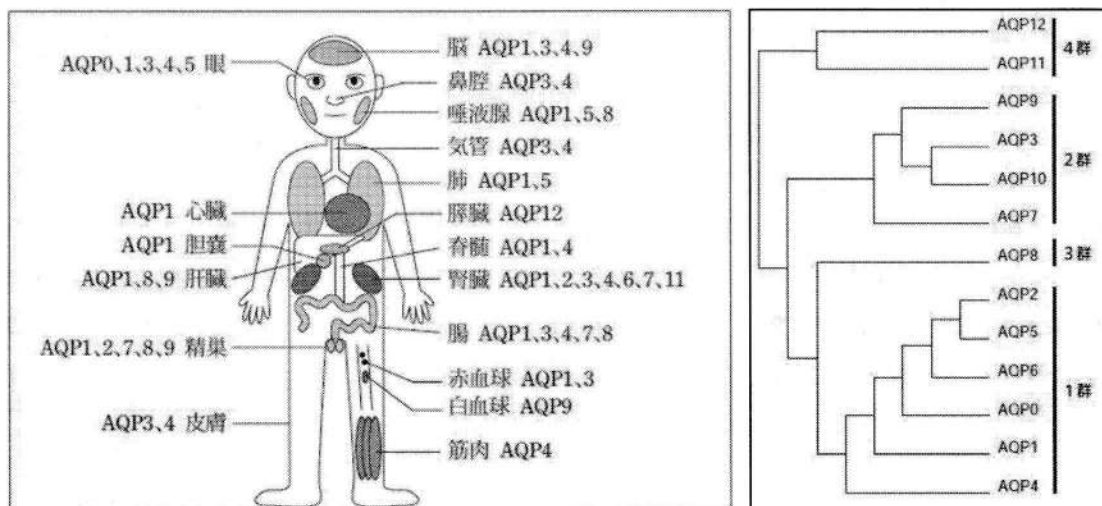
AQP0、1、3、4、5 眼

脳 AQP1、3、4、9

鼻腔 AQP3、4

唾液腺 AQP1、5、8

気管 AQP3、4

肺 AQP1、5

AQP1 心臓

膵臓 AQP12

AQP1 胆嚢

脊髄 AQP1、4

AQP1、8、9 肝臓

腎臓 AQP1、2、3、4、6、7、11

腸 AQP1、3、4、7、8

AQP1、2、7、8、9 精巣

赤血球 AQP1、3

白血球 AQP9

AQP3、4 皮膚

筋肉 AQP4

AQP12
AQP11
4群

AQP9
AQP3
AQP10
AQP7
2群

AQP8
3群

AQP2
AQP5
AQP6
AQP0
AQP1
AQP4
1群